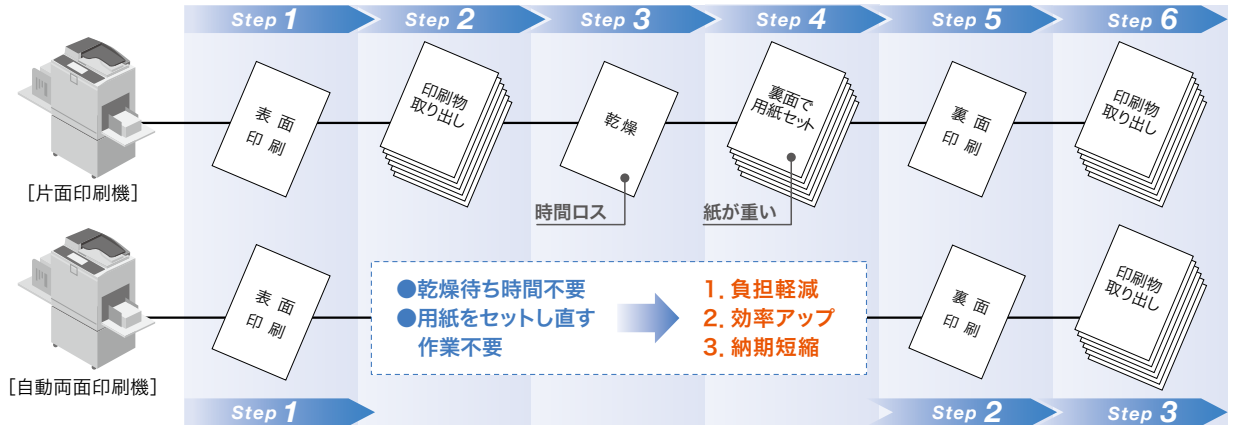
Step 1 Step 2 Step 3 Step 4 Step 5 Step 6

表面印刷

印刷物取り出し

乾燥

裏面で用紙セット

裏面印刷

印刷物取り出し

［片面印刷機］

時間ロス

紙が重い

表面印刷

●乾燥待ち時間不要
●用紙をセットし直す作業不要

1. 負担軽減
2. 効率アップ
3. 納期短縮

裏面印刷

印刷物取り出し

［自動両面印刷機］

Step 1 Step 2 Step 3